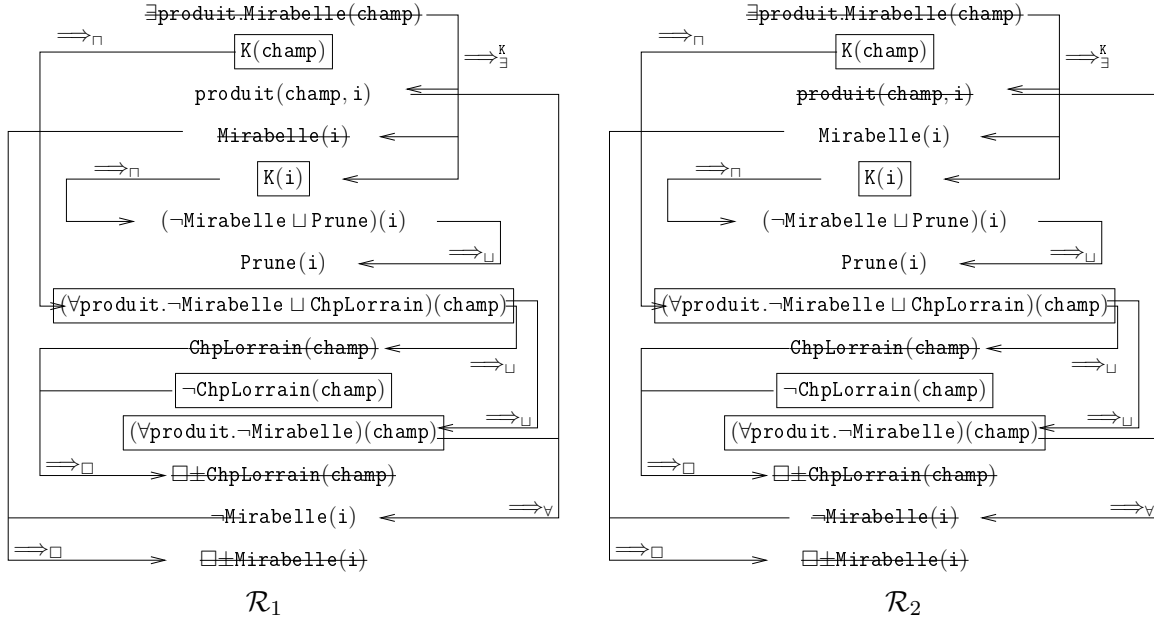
$\exists$produit.Mirabelle(champ)

$\Longrightarrow_{\sqcap}$

K(champ)

$\Longrightarrow^{K}_{\exists}$

produit(champ, i)

Mirabelle(i)

$\Longrightarrow_{\sqcap}$

K(i)

($\neg$Mirabelle $\sqcup$ Prune)(i)

$\Longrightarrow_{\sqcup}$

Prune(i)

($\forall$produit.$\neg$Mirabelle $\sqcup$ ChpLorrain)(champ)

ChpLorrain(champ)

$\Longrightarrow_{\sqcup}$

$\neg$ChpLorrain(champ)

$\Longrightarrow_{\sqcup}$

($\forall$produit.$\neg$Mirabelle)(champ)

$\Longrightarrow_{\square}$

$\boxminus\pm$ChpLorrain(champ)

$\Longrightarrow_{\forall}$

$\neg$Mirabelle(i)

$\Longrightarrow_{\square}$

$\boxminus\pm$Mirabelle(i)

$\mathcal{R}_1$

$\exists$produit.Mirabelle(champ)

$\Longrightarrow_{\sqcap}$

K(champ)

$\Longrightarrow^{K}_{\exists}$

produit(champ, i)

Mirabelle(i)

$\Longrightarrow_{\sqcap}$

K(i)

($\neg$Mirabelle $\sqcup$ Prune)(i)

$\Longrightarrow_{\sqcup}$

Prune(i)

($\forall$produit.$\neg$Mirabelle $\sqcup$ ChpLorrain)(champ)

ChpLorrain(champ)

$\Longrightarrow_{\sqcup}$

$\neg$ChpLorrain(champ)

$\Longrightarrow_{\sqcup}$

($\forall$produit.$\neg$Mirabelle)(champ)

$\Longrightarrow_{\square}$

$\boxminus\pm$ChpLorrain(champ)

$\Longrightarrow_{\forall}$

$\neg$Mirabelle(i)

$\Longrightarrow_{\square}$

$\boxminus\pm$Mirabelle(i)

$\mathcal{R}_2$